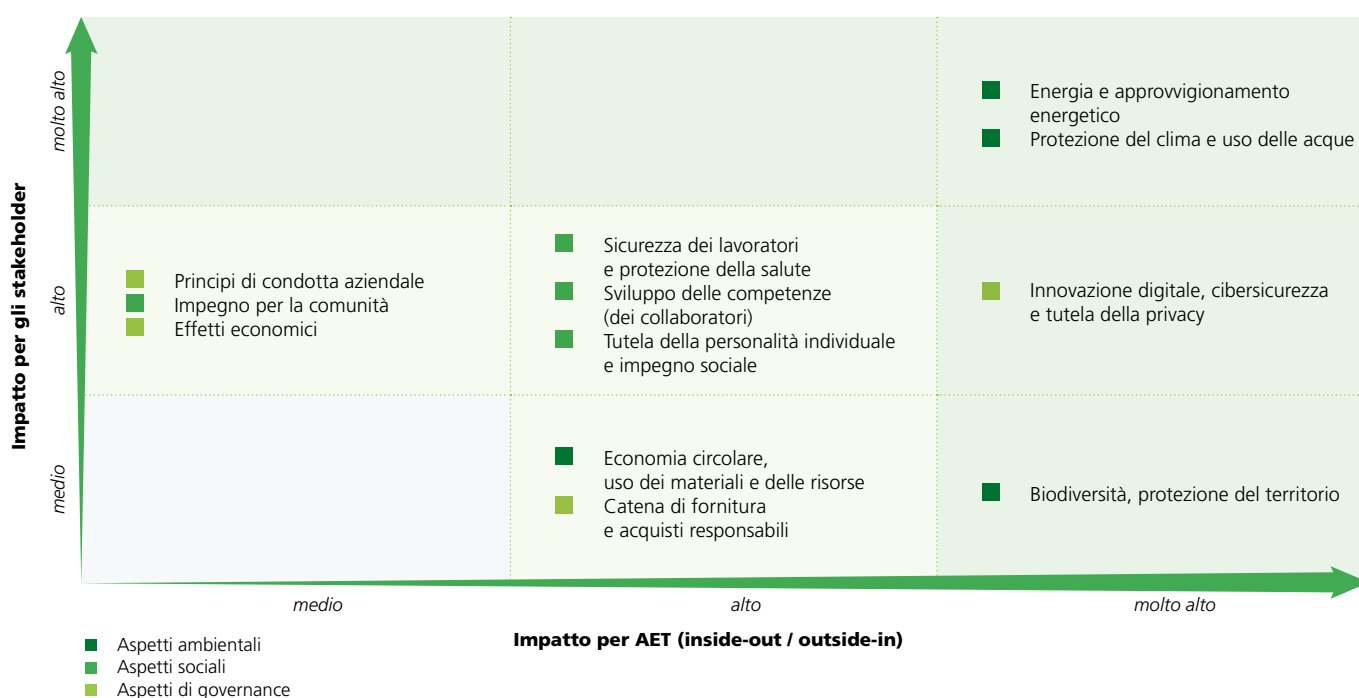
Impatto per gli stakeholder

molto alto

alto

medio

Energia e approvvigionamento energetico
Protezione del clima e uso delle acque

Principi di condotta aziendale
Impegno per la comunità
Effetti economici

Sicurezza dei lavoratori e protezione della salute
Sviluppo delle competenze (dei collaboratori)
Tutela della personalità individuale e impegno sociale

Innovazione digitale, cibersicurezza e tutela della privacy

Economia circolare, uso dei materiali e delle risorse
Catena di fornitura e acquisti responsabili

Biodiversità, protezione del territorio

medio

alto

molto alto

Impatto per AET (inside-out / outside-in)

Aspetti ambientali
Aspetti sociali
Aspetti di governance